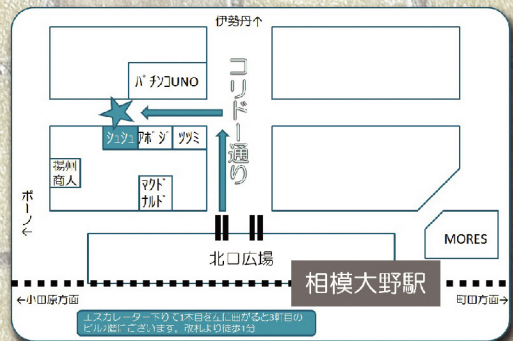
伊勢丹↑

パチンコUNO

コリドー通り

シュシュ
アボジ
ツツミ

揚州商人

マクドナルド

ボーノ←

北口広場

MORES

相模大野駅

←小田原方面

町田方面→

エスカレーター下りて1本目を左に曲がると3軒目のビル2階にございます。改札より徒歩1分